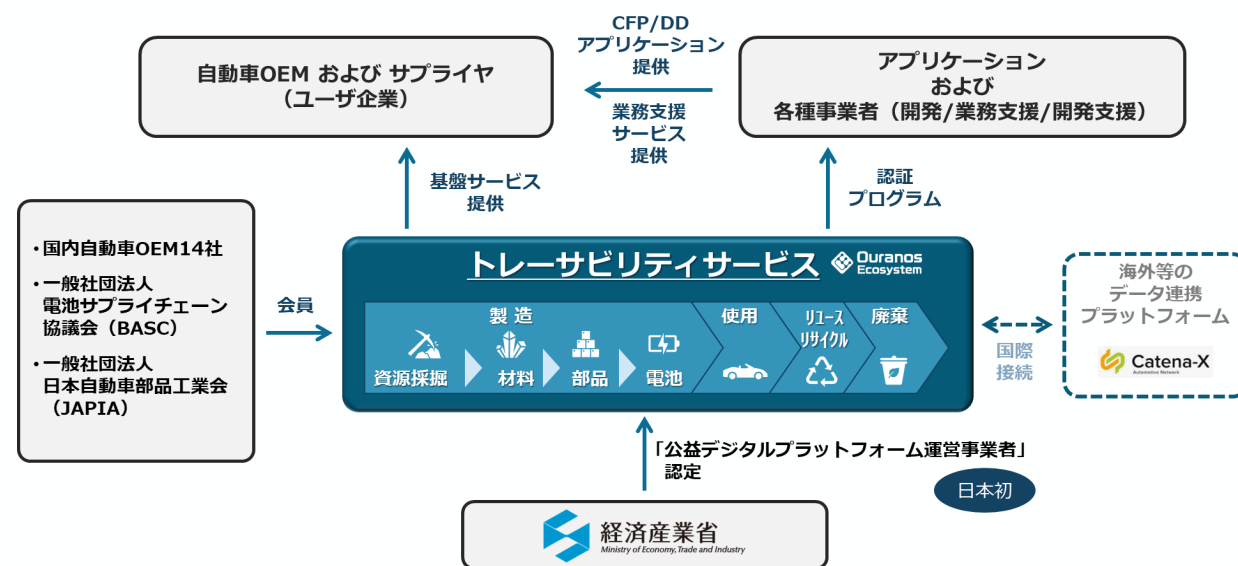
自動車OEM および サプライヤ
（ユーザ企業）

CFP/DD
アプリケーション
提供

業務支援
サービス
提供

アプリケーション
および
各種事業者（開発/業務支援/開発支援）

基盤サービス
提供

認証
プログラム

・国内自動車OEM14社
・一般社団法人
電池サプライチェーン
協議会（BASC）
・一般社団法人
日本自動車部品工業会
（JAPIA）

会員

トレーサビリティサービス
Ouranos Ecosystem

製造
資源採掘
材料
部品
電池
使用
リユース
リサイクル
廃棄

海外等の
データ連携
プラットフォーム

国際
接続

Catena-X
Automotive Network

「公益デジタルプラットフォーム運営事業者」
認定

日本初

経済産業省
Ministry of Economy, Trade and Industry